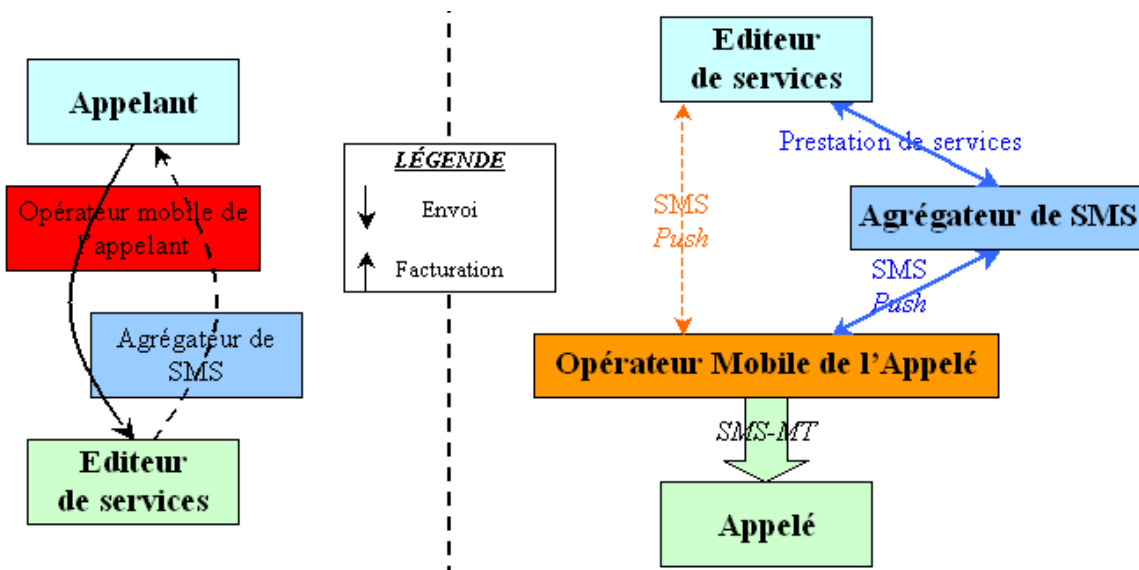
Appelant

Opérateur mobile de l'appelant

Agrégateur de SMS

Editeur de services

LÉGENDE

Envoi

Facturation

Editeur de services

Prestation de services

SMS Push

Agrégateur de SMS

SMS Push

Opérateur Mobile de l'Appelé

SMS-MT

Appelé